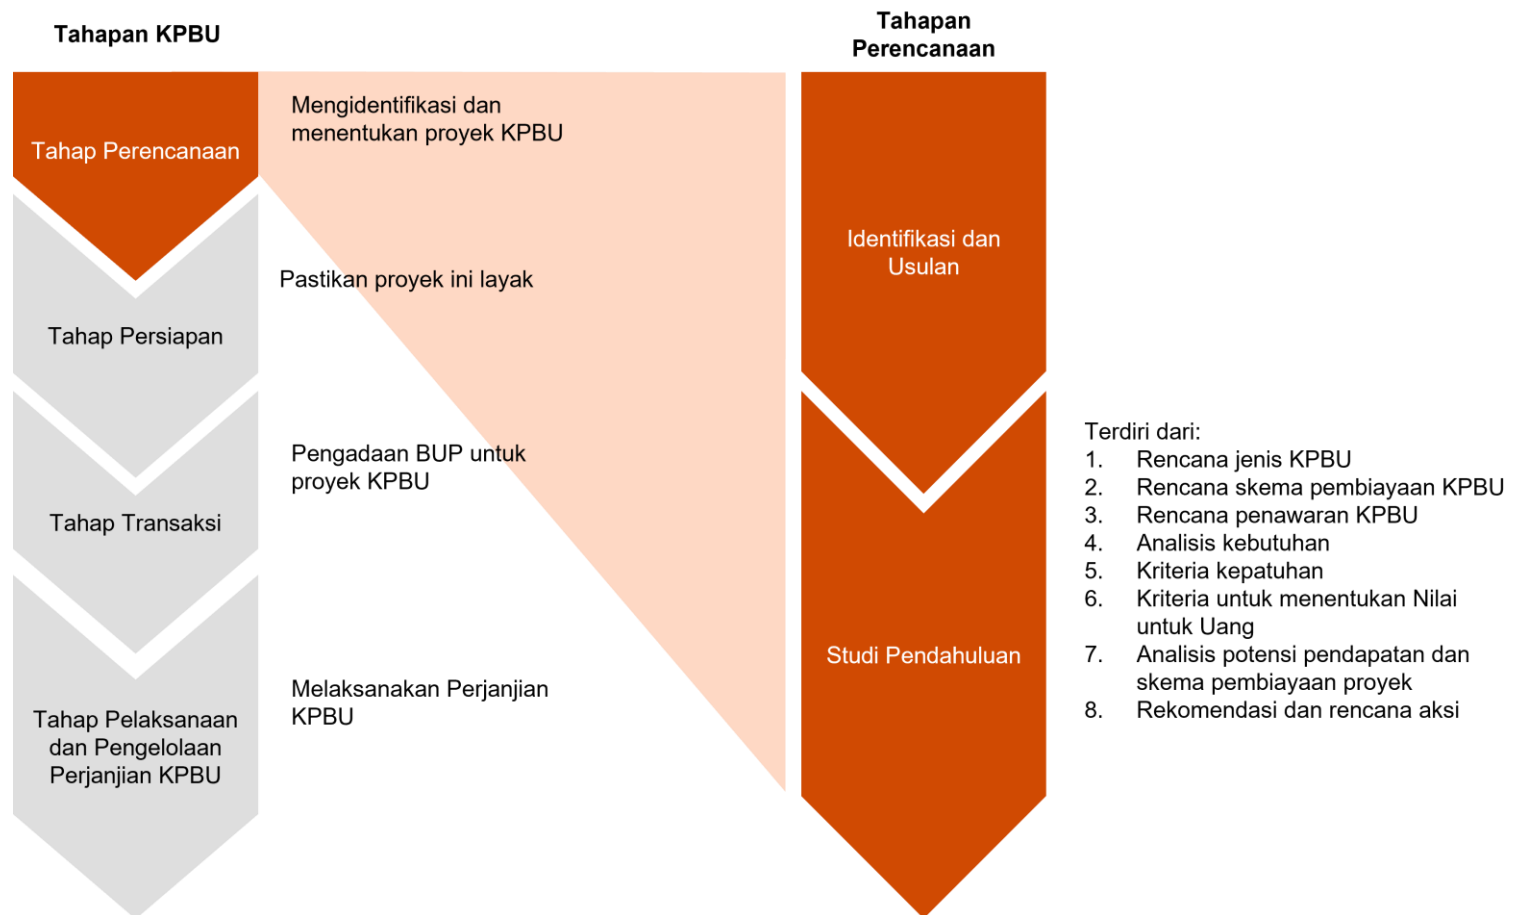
Tahapan KPBU

Tahap Perencanaan

Mengidentifikasi dan menentukan proyek KPBU

Tahap Persiapan

Pastikan proyek ini layak

Tahap Transaksi

Pengadaan BUP untuk proyek KPBU

Tahap Pelaksanaan dan Pengelolaan Perjanjian KPBU

Melaksanakan Perjanjian KPBU

Tahapan Perencanaan

Identifikasi dan Usulan

Studi Pendahuluan

Terdiri dari:
1. Rencana jenis KPBU
2. Rencana skema pembiayaan KPBU
3. Rencana penawaran KPBU
4. Analisis kebutuhan
5. Kriteria kepatuhan
6. Kriteria untuk menentukan Nilai untuk Uang
7. Analisis potensi pendapatan dan skema pembiayaan proyek
8. Rekomendasi dan rencana aksi